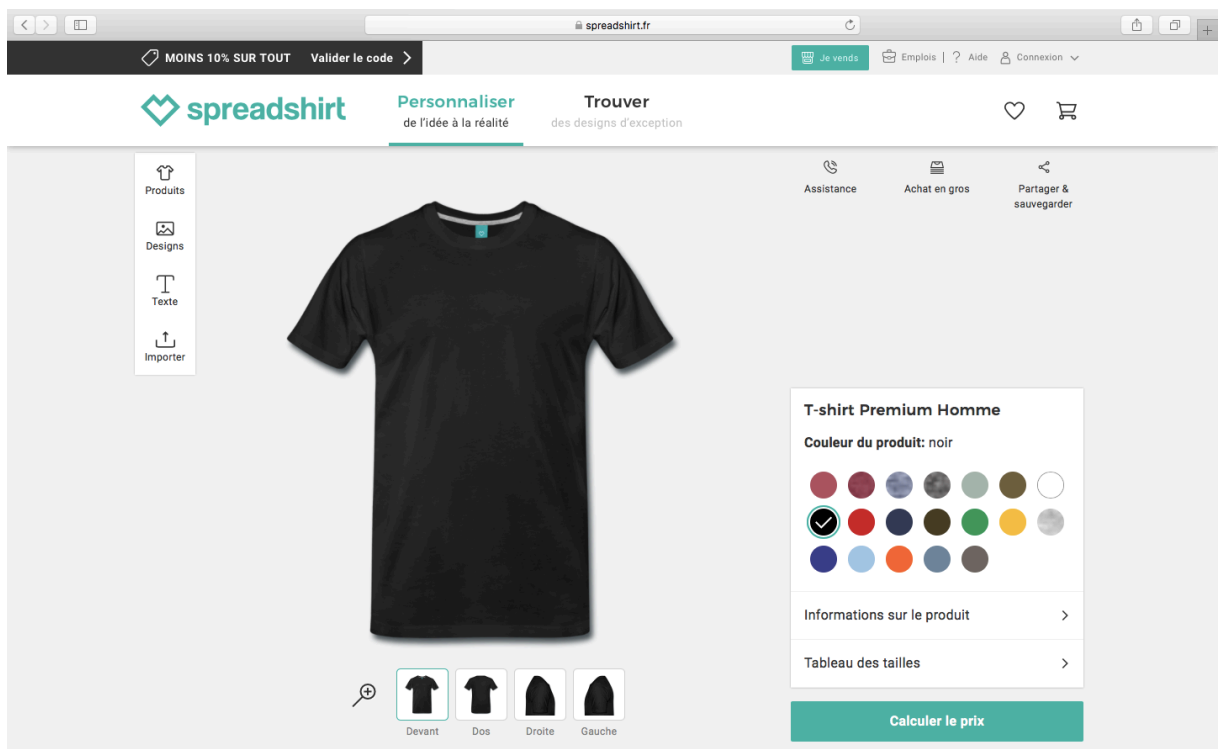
spreadshirt.fr

MOINS 10% SUR TOUT Valider le code

Je vends Emplois | ? Aide Connexion

spreadshirt

Personnaliser
de l'idée à la réalité

Trouver
des designs d'exception

Produits
Designs
Texte
Importer

Assistance
Achat en gros
Partager & sauvegarder

T-shirt Premium Homme

Couleur du produit: noir

Informations sur le produit

Tableau des tailles

Calculer le prix

Devant
Dos
Droite
Gauche